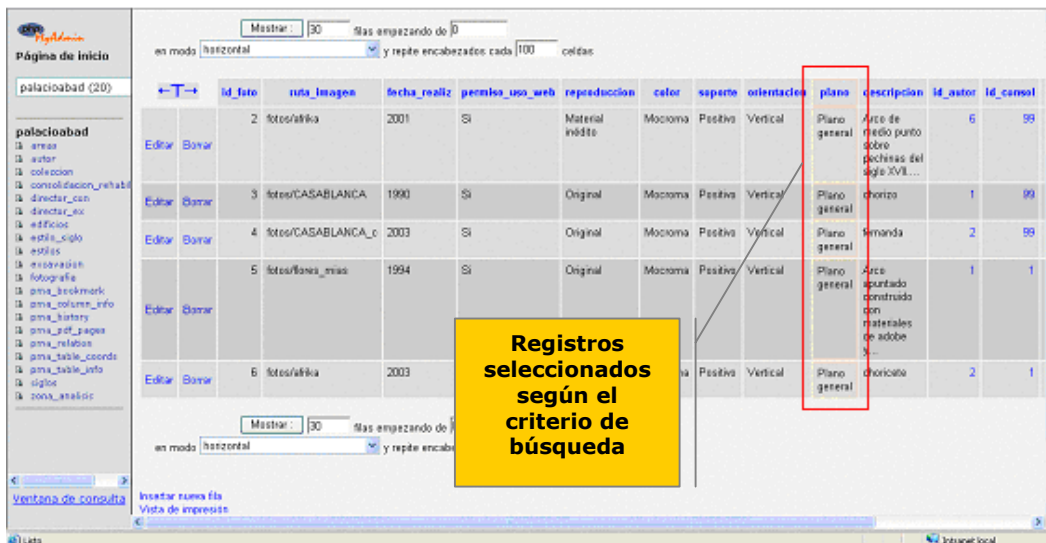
phpMyAdmin
Página de inicio

palacioabad (20)

palacioabad
areas
autor
coleccion
consolidacion_rehabil
director_con
director_ex
edificios
estilo_siglo
estilos
excavacion
fotografia
pma_bookmark
pma_column_info
pma_history
pma_pdf_pages
pma_relation
pma_table_coords
pma_table_info
siglos
zona_analisis

Ventana de consulta

Mostrar : 30 filas empezando de 0
en modo horizontal y repite encabezados cada 100 celdas

| ←T→ | | id_foto | ruta_imagen | fecha_realiz | permiso_uso_web | reproduccion | color | soporte | orientacion | plano | descripcion | id_autor | id_consol |
|---|---|---|---|---|---|---|---|---|---|---|---|---|---|
| Editar | Borrar | 2 | fotos/afrika | 2001 | Si | Material inédito | Mocroma | Positivo | Vertical | Plano general | Arco de medio punto sobre pechinas del siglo XVII... | 6 | 99 |
| Editar | Borrar | 3 | fotos/CASABLANCA | 1990 | Si | Original | Mocroma | Positivo | Vertical | Plano general | chorizo | 1 | 99 |
| Editar | Borrar | 4 | fotos/CASABLANCA_c | 2003 | Si | Original | Mocroma | Positivo | Vertical | Plano general | fernanda | 2 | 99 |
| Editar | Borrar | 5 | fotos/flores_mias | 1994 | Si | Original | Mocroma | Positivo | Vertical | Plano general | Arco apuntado construido con materiales de adobe y... | 1 | 1 |
| Editar | Borrar | 6 | fotos/afrika | 2003 | | | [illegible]a | Positivo | Vertical | Plano general | choricete | 2 | 1 |

Registros seleccionados según el criterio de búsqueda

Mostrar : 30 filas empezando de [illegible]
en modo horizontal y repite encabe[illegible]

Insertar nueva fila
Vista de impresión

Listo
Intranet local